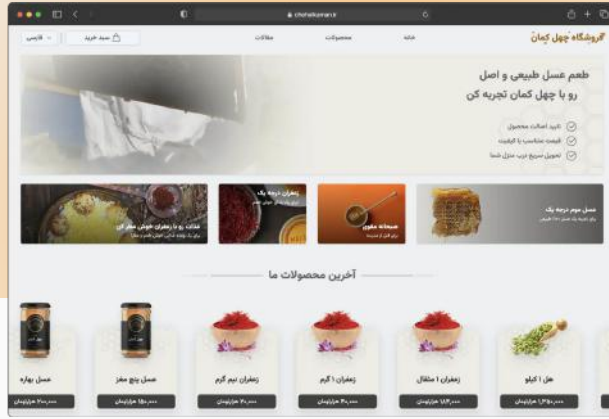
chehelkaman.ir

فروشگاه چهل کمان

خانه
محصولات
مقالات

سبد خرید
فارسی

طعم عسل طبیعی و اصل
رو با چهل کمان تجربه کن

تایید اصالت محصول
قیمت مناسب با کیفیت
تحویل سریع درب منزل شما

عسل موم درجه یک

صبحانه مقوی

زعفران درجه یک

غذات رو با زعفران خوش عطر کن

آخرین محصولات ما

هل ۱ کیلو
زعفران ۱ مثقال
زعفران ۱ گرم
زعفران نیم گرم
عسل پنج مغز
عسل بهاره

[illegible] هزارتومان
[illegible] هزارتومان
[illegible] هزارتومان
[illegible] هزارتومان
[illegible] هزارتومان
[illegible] هزارتومان